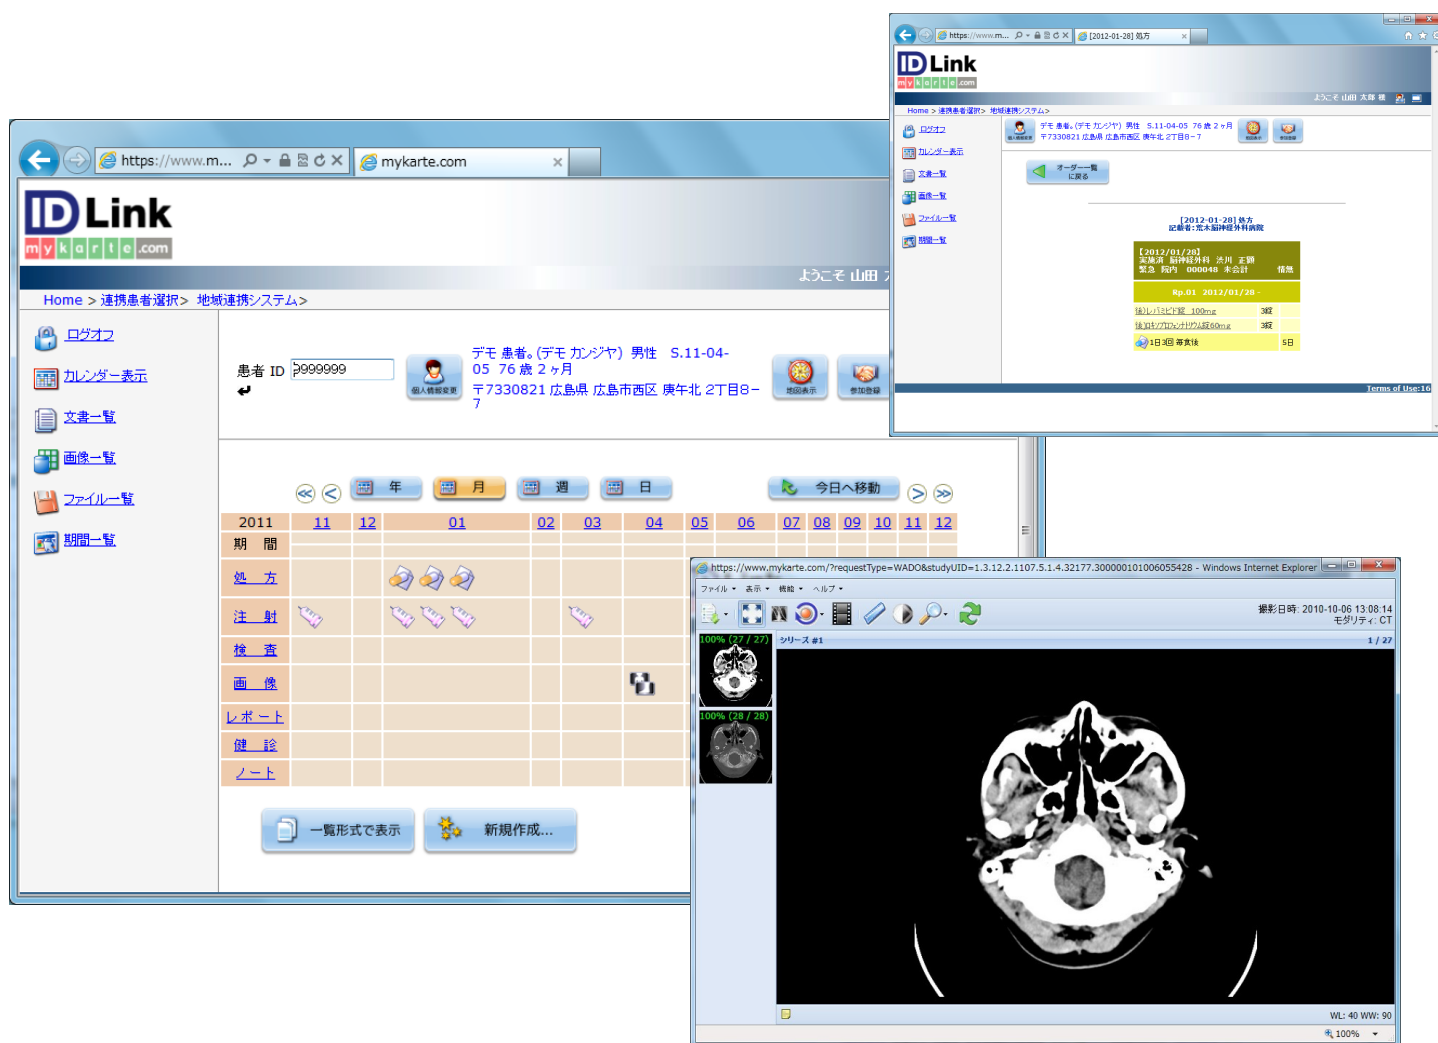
https://www.m... mykarte.com

ID Link
mykarte.com

ようこそ 山田

Home > 連携患者選択 > 地域連携システム >

ログオフ
カレンダー表示
文書一覧
画像一覧
ファイル一覧
期間一覧

患者 ID 9999999

個人情報変更

デモ 患者。(デモ カンジヤ) 男性 S.11-04-05 76 歳 2ヶ月
〒7330821 広島県 広島市西区 庚午北 2丁目8−7

地図表示 参加登録

年 月 週 日 今日へ移動

| 2011 | 11 | 12 | 01 | 02 | 03 | 04 | 05 | 06 | 07 | 08 | 09 | 10 | 11 | 12 |
|---|---|---|---|---|---|---|---|---|---|---|---|---|---|---|
| 期 間 | | | | | | | | | | | | | | |
| 処 方 | | | | | | | | | | | | | | |
| 注 射 | | | | | | | | | | | | | | |
| 検 査 | | | | | | | | | | | | | | |
| 画 像 | | | | | | | | | | | | | | |
| レポート | | | | | | | | | | | | | | |
| 健 診 | | | | | | | | | | | | | | |
| ノート | | | | | | | | | | | | | | |

一覧形式で表示 新規作成...

https://www.m... [2012-01-28] 処方

ID Link
mykarte.com

ようこそ 山田 太郎 様

Home > 連携患者選択 > 地域連携システム >

ログオフ
カレンダー表示
文書一覧
画像一覧
ファイル一覧
期間一覧

デモ 患者。(デモ カンジヤ) 男性 S.11-04-05 76 歳 2ヶ月
〒7330821 広島県 広島市西区 庚午北 2丁目8−7

オーダー一覧に戻る

[2012-01-28] 処方
記載者:荒木脳神経外科病院

[2012/01/28]
実施済 脳神経外科 汎川 正顕
緊急 院内 000048 未会計 情報

Rp.01 2012/01/28 -

| (後)レバミピド錠 100mg | 3錠 |
|---|---|
| (後)ロキソプロフェンナトリウム錠60mg | 3錠 |
| 1日3回 毎食後 | 5日 |

Terms of Use:16

https://www.mykarte.com/?requestType=WADO&studyUID=1.3.12.2.1107.5.1.4.32177.30000010100655428 - Windows Internet Explorer

ファイル 表示 機能 ヘルプ

撮影日時: 2010-10-06 13:08:14
モダリティ: CT

100% (27 / 27)
100% (28 / 28)

シリーズ #1
1 / 27

WL: 40 WW: 90

100%